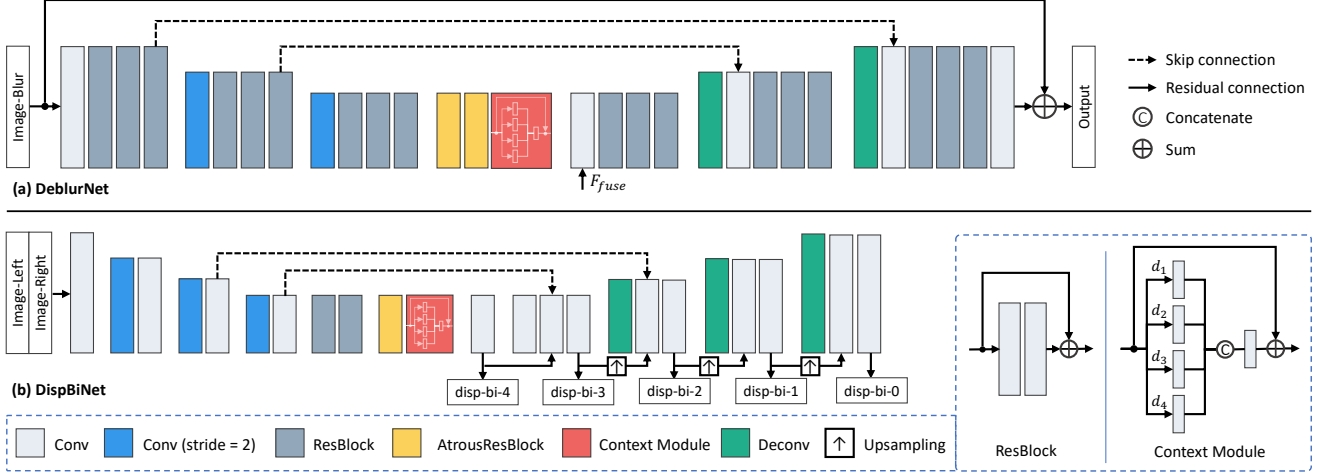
Image-Blur

$F_{fuse}$

Output

Skip connection

Residual connection

Concatenate

Sum

(a) DeblurNet

Image-Left

Image-Right

disp-bi-4

disp-bi-3

disp-bi-2

disp-bi-1

disp-bi-0

(b) DispBiNet

ResBlock

$d_1$

$d_2$

$d_3$

$d_4$

Context Module

Conv

Conv (stride = 2)

ResBlock

AtrousResBlock

Context Module

Deconv

Upsampling